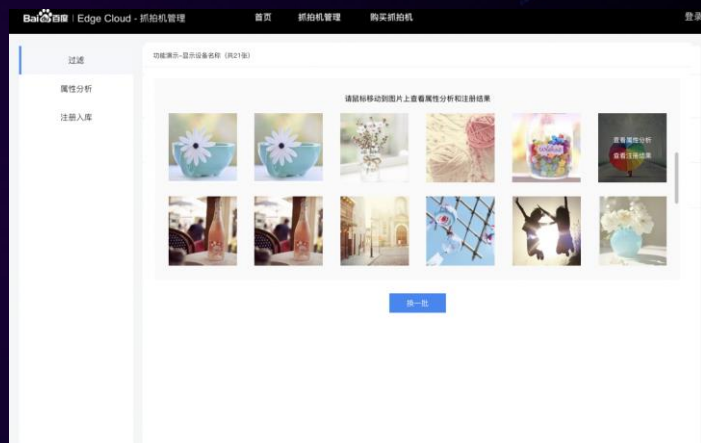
Bai百度 | Edge Cloud - 抓拍机管理

首页

抓拍机管理

购买抓拍机

登录

过滤

属性分析

注册入库

功能演示-显示设备名称（共21张）

请鼠标移动到图片上查看属性分析和注册结果

查看属性分析

查看注册结果

换一批